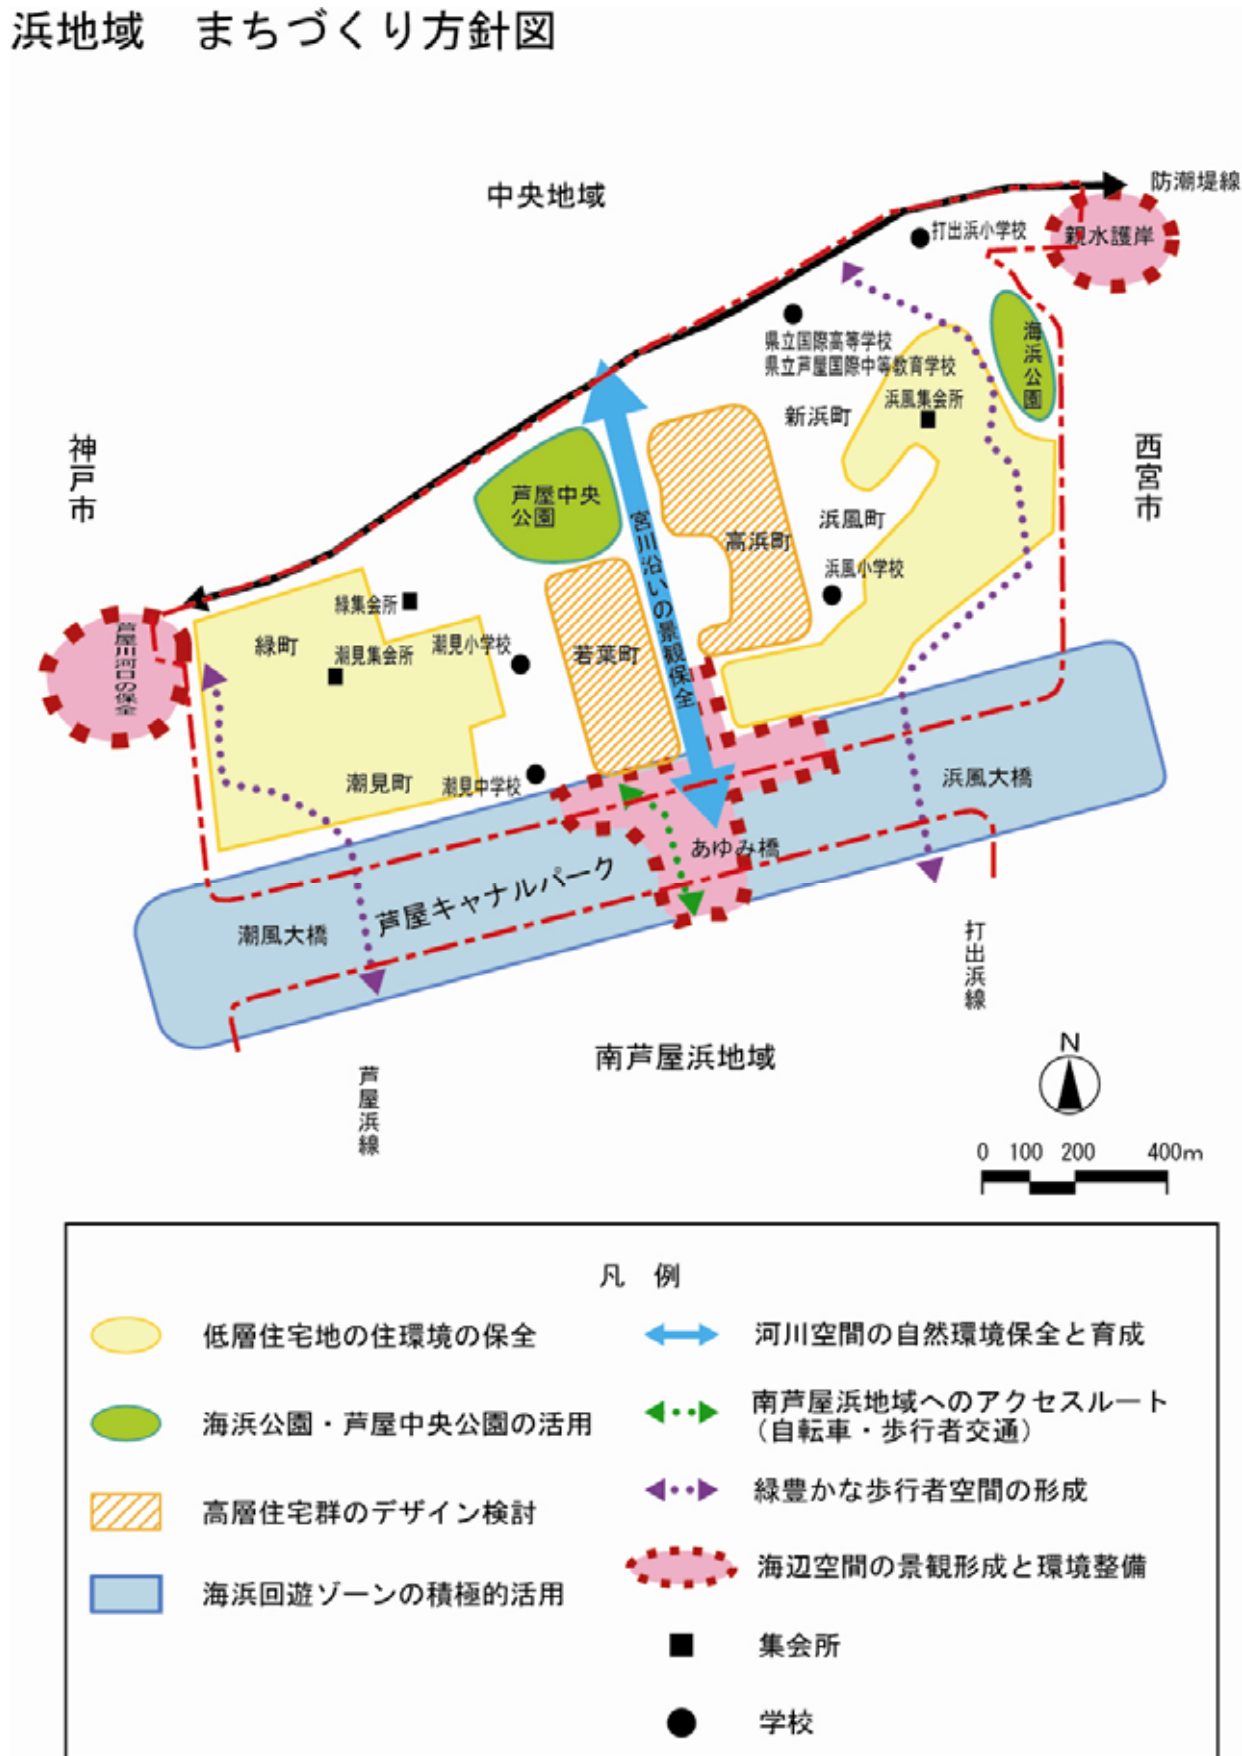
浜地域　まちづくり方針図

中央地域

防潮堤線

打出浜小学校

親水護岸

県立国際高等学校
県立芦屋国際中等教育学校

海浜公園

浜風集会所

新浜町

神戸市

西宮市

芦屋中央公園

宮川沿いの景観保全

高浜町

浜風町

浜風小学校

緑集会所

芦屋川河口の保全

緑町

潮見集会所

潮見小学校

若葉町

潮見町

潮見中学校

浜風大橋

あゆみ橋

芦屋キャナルパーク

潮風大橋

打出浜線

南芦屋浜地域

芦屋浜線

N

0　100　200　400m

凡　例

低層住宅地の住環境の保全

海浜公園・芦屋中央公園の活用

高層住宅群のデザイン検討

海浜回遊ゾーンの積極的活用

河川空間の自然環境保全と育成

南芦屋浜地域へのアクセスルート
（自転車・歩行者交通）

緑豊かな歩行者空間の形成

海辺空間の景観形成と環境整備

集会所

学校